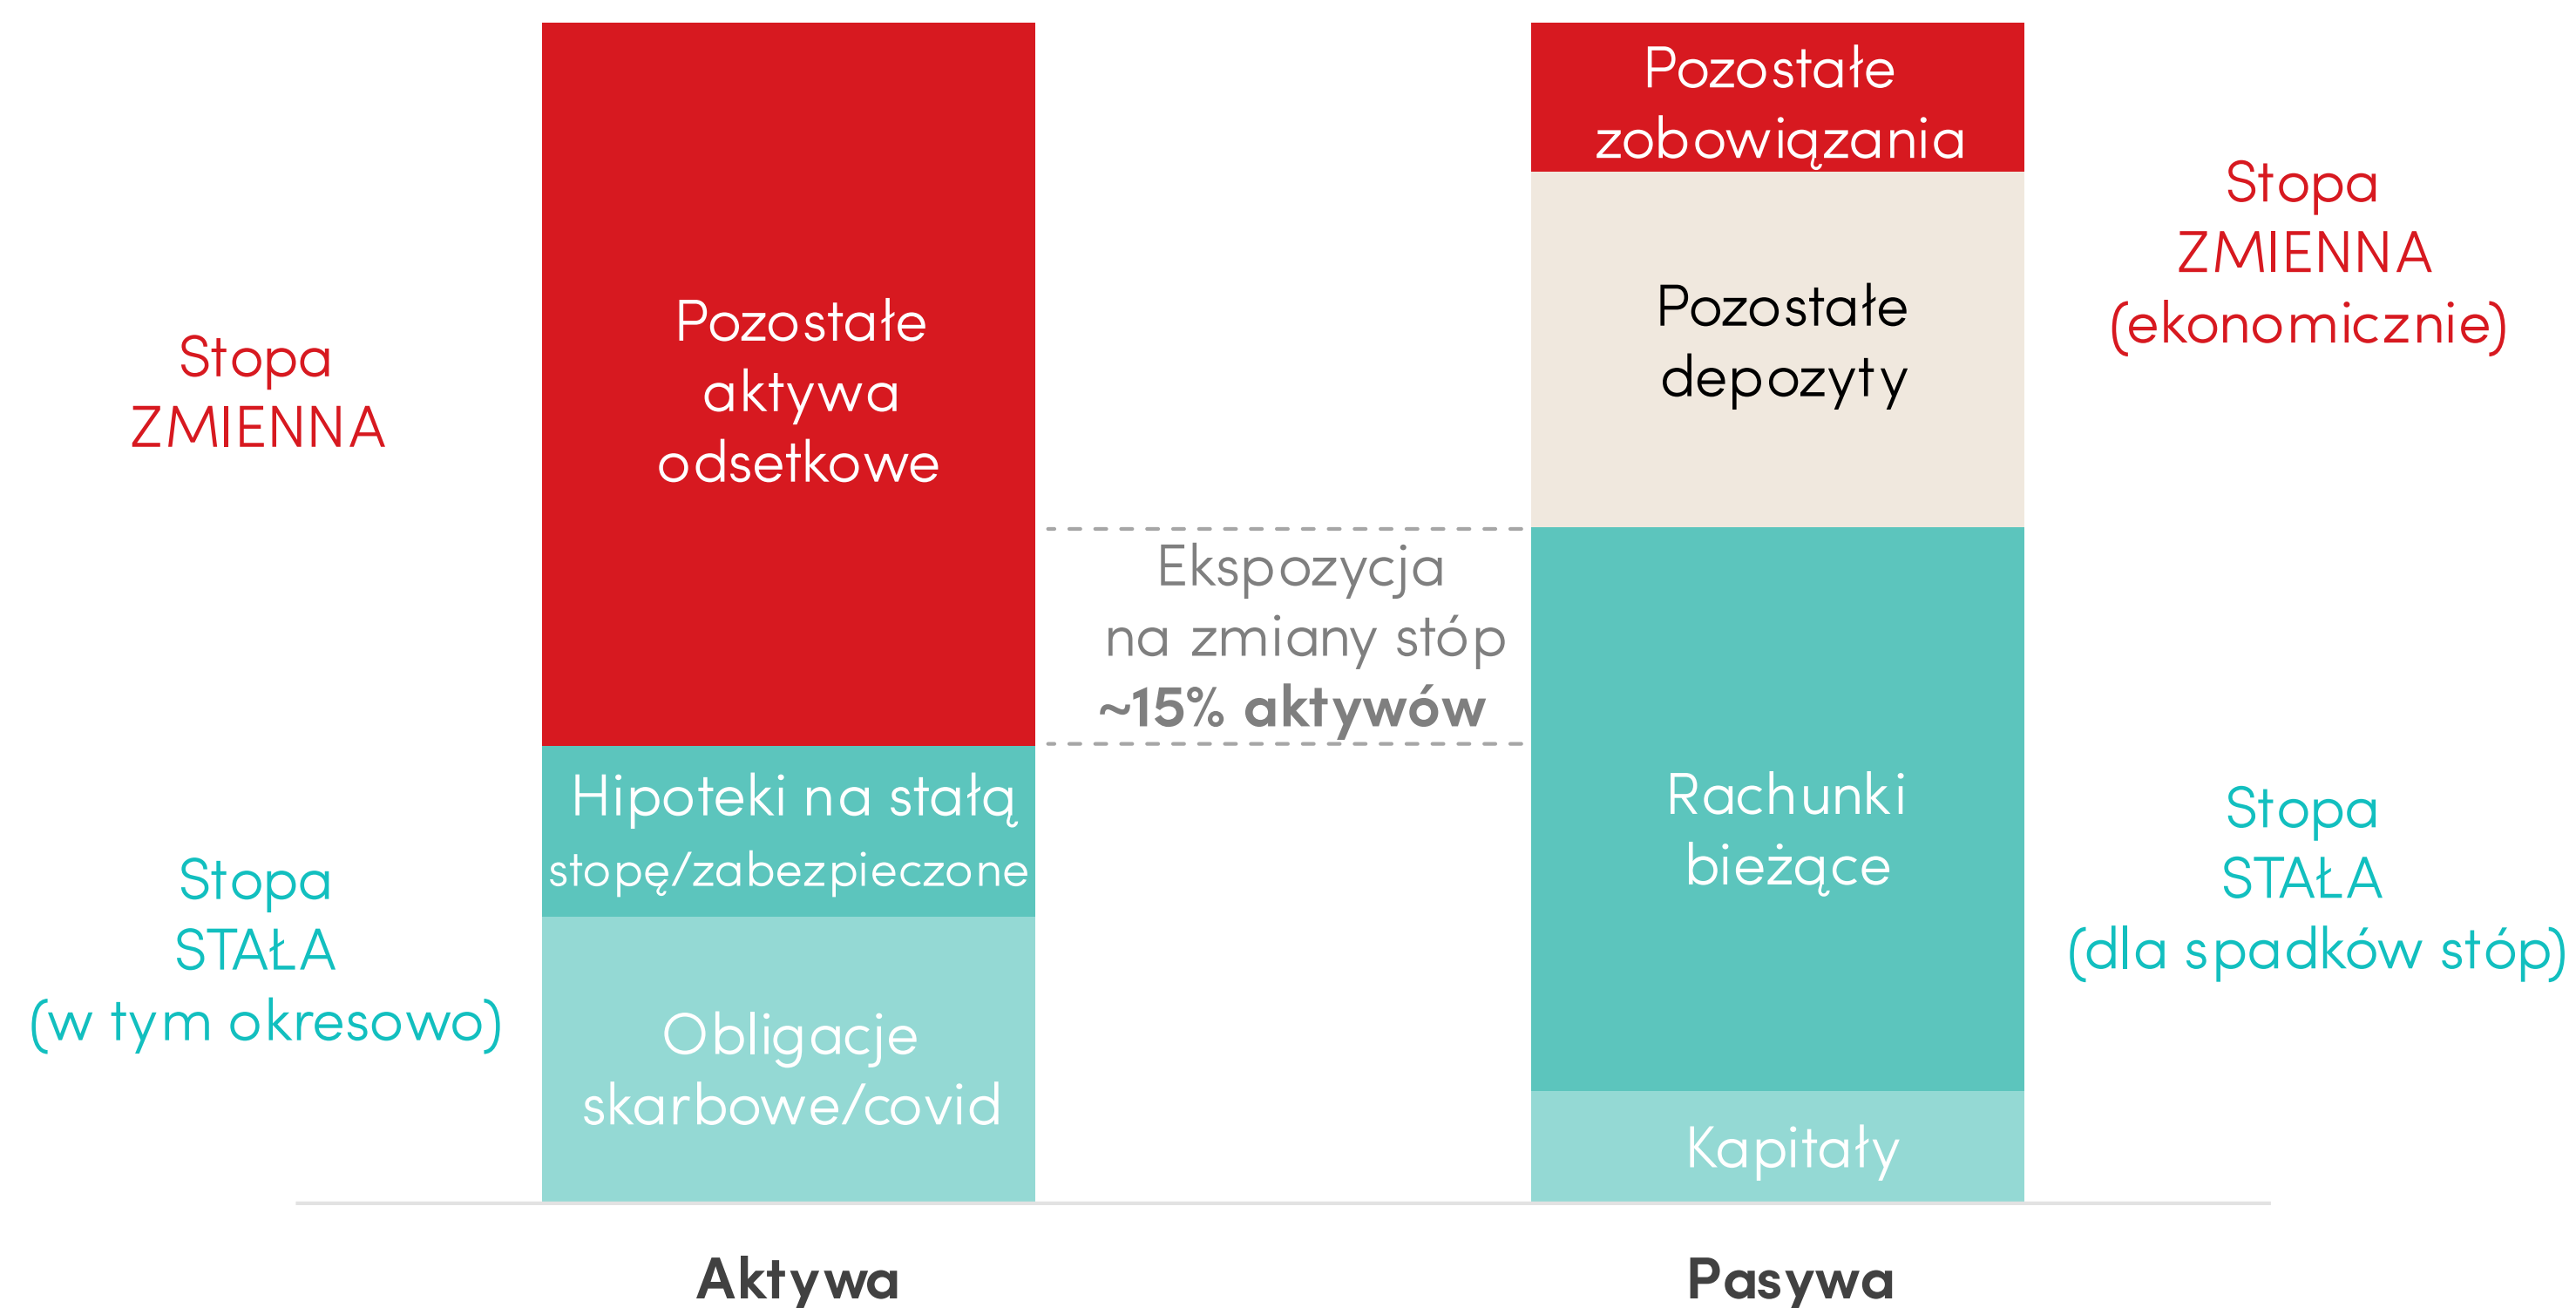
Stopa ZMIENNA

Pozostałe aktywa odsetkowe

Hipoteki na stałą stopę/zabezpieczone

Obligacje skarbowe/covid

Stopa STAŁA (w tym okresowo)

Ekspozycja na zmiany stóp ~15% aktywów

Pozostałe zobowiązania

Pozostałe depozyty

Rachunki bieżące

Kapitały

Stopa ZMIENNA (ekonomicznie)

Stopa STAŁA (dla spadków stóp)

Aktywa

Pasywa